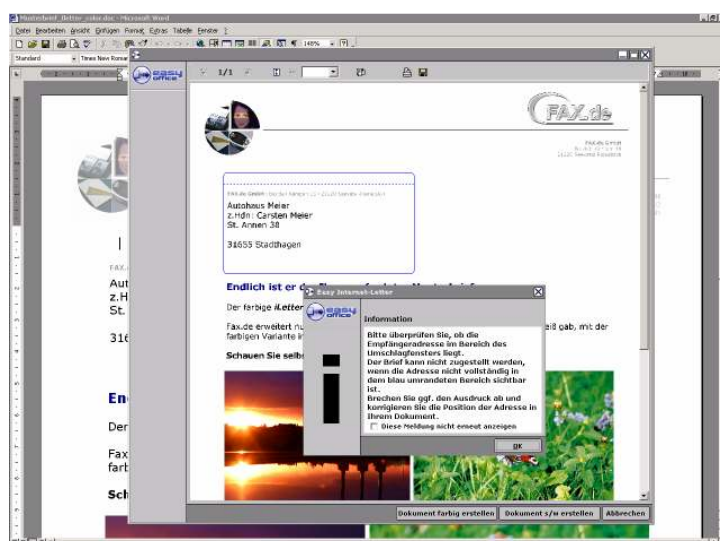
Musterbrief_Letter_color.doc - Microsoft Word

Datei Bearbeiten Ansicht Einfügen Format Extras Tabelle Fenster ?

Standard Times New Roman 140%

easy office 1/1

FAX.de

FAX.de GmbH

Fax.de GmbH · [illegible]

Autohaus Meier
z.Hdn: Carsten Meier
St. Annen 38

31655 Stadthagen

Endlich ist er d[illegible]

Der farbige iLetter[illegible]

Fax.de erweitert n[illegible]eiß gab, mit der farbigen Variante i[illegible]

Schauen Sie selb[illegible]

Easy Internet-Letter

easy office

Information

Bitte überprüfen Sie, ob die Empfängeradresse im Bereich des Umschlagfensters liegt.
Der Brief kann nicht zugestellt werden, wenn die Adresse nicht vollständig in dem blau umrandeten Bereich sichtbar ist.
Brechen Sie ggf. den Ausdruck ab und korrigieren Sie die Position der Adresse in Ihrem Dokument.

Diese Meldung nicht erneut anzeigen

OK

Dokument farbig erstellen Dokument s/w erstellen Abbrechen

FAX.

Aut
z.H
St.

316

En

Der

Fax
farb

Sch